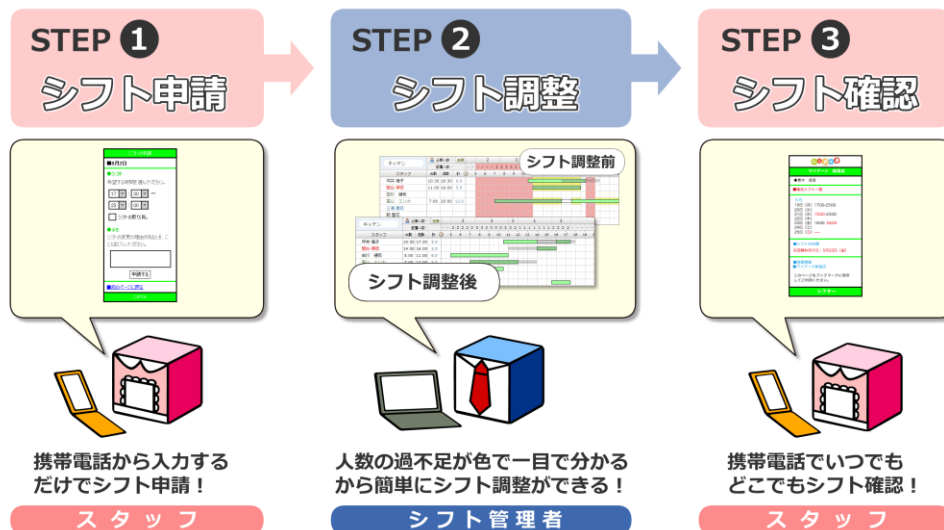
STEP ❶
シフト申請

STEP ❷
シフト調整

STEP ❸
シフト確認

シフト調整前

シフト調整後

携帯電話から入力するだけでシフト申請！

スタッフ

人数の過不足が色で一目で分かるから簡単にシフト調整ができる！

シフト管理者

携帯電話でいつでもどこでもシフト確認！

スタッフ